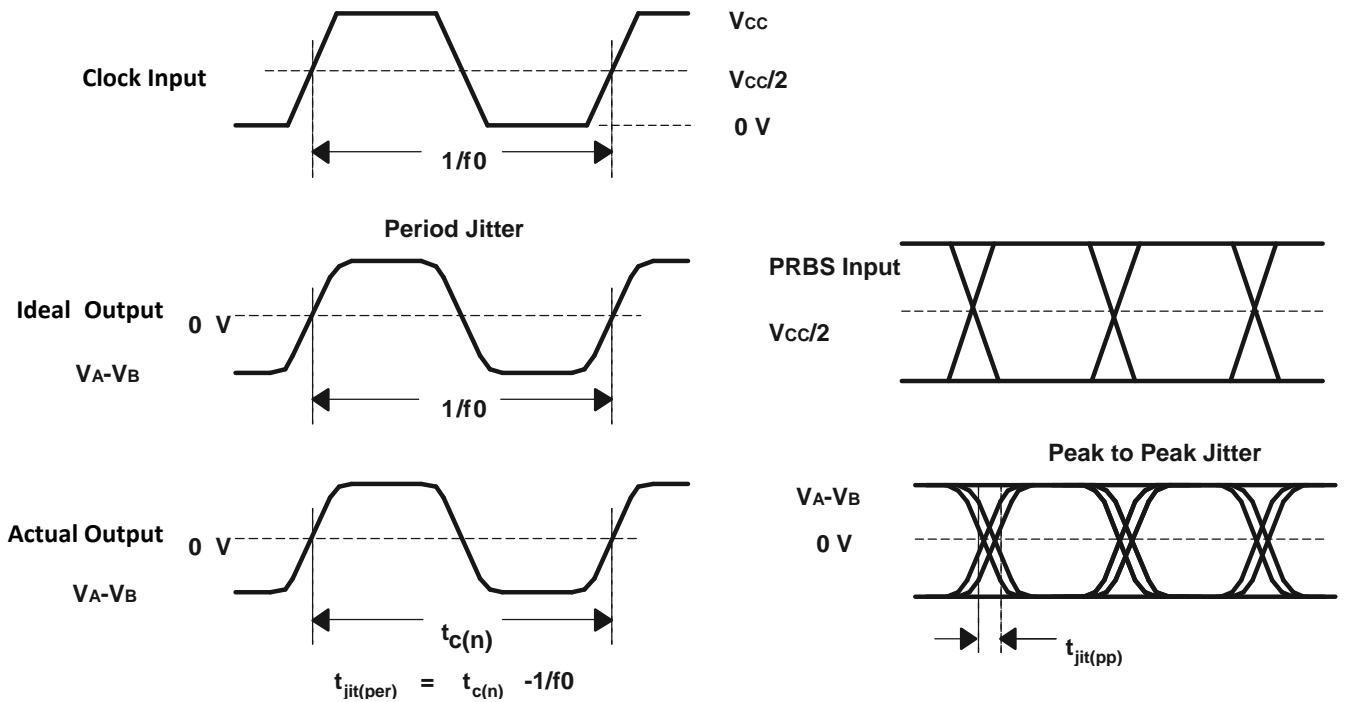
Clock Input

$V_{CC}$

$V_{CC}/2$

0 V

1/f0

Period Jitter

Ideal Output

0 V

$V_A$-$V_B$

1/f0

Actual Output

0 V

$V_A$-$V_B$

$t_{c(n)}$

$t_{jit(per)}$ = $t_{c(n)}$ -1/f0

PRBS Input

$V_{CC}/2$

Peak to Peak Jitter

$V_A$-$V_B$

0 V

$t_{jit(pp)}$